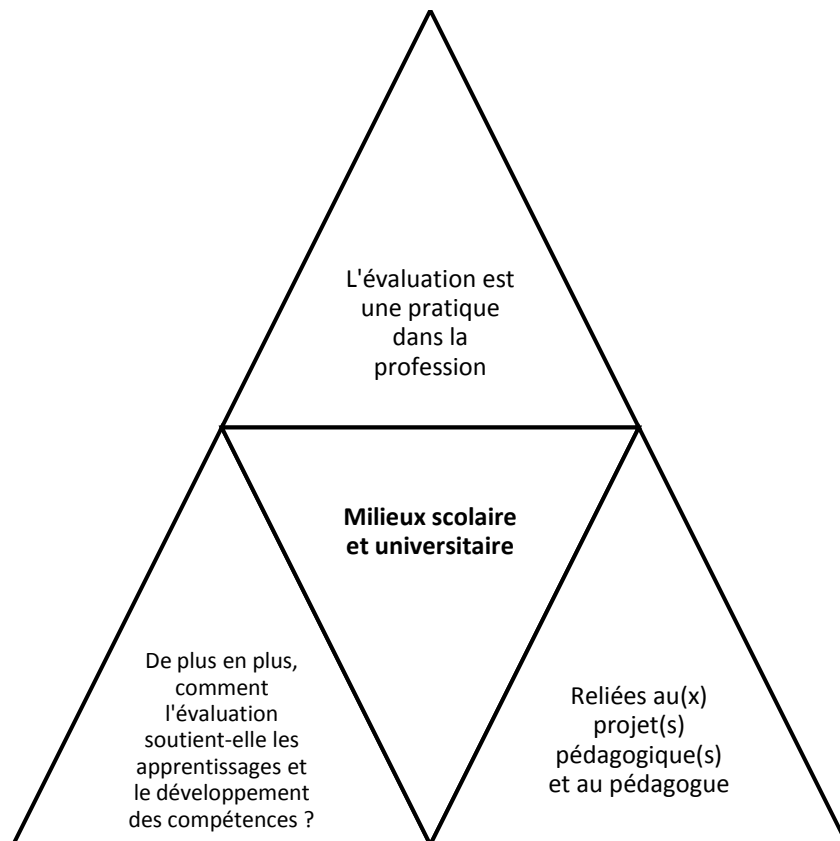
L'évaluation est une pratique dans la profession

Milieux scolaire et universitaire

De plus en plus, comment l'évaluation soutient-elle les apprentissages et le développement des compétences ?

Reliées au(x) projet(s) pédagogique(s) et au pédagogue